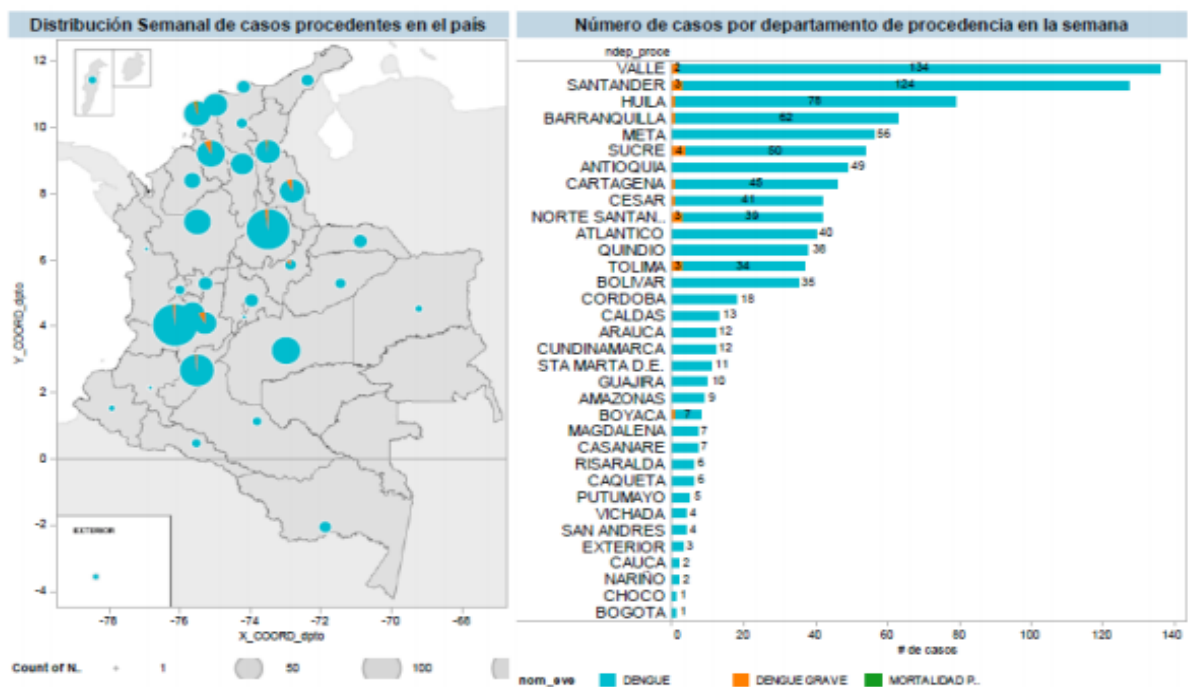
Distribución Semanal de casos procedentes en el país

12
10
8
6
4
2
0
-2
-4
Y_COORD_dpto

EXTERIOR

-78 -76 -74 -72 -70 -68
X_COORD_dpto

Count of N.. 1 50 100

Número de casos por departamento de procedencia en la semana

ndep_proce

| Departamento | Dengue grave | Dengue |
|---|---|---|
| VALLE | 2 | 134 |
| SANTANDER | 3 | 124 |
| HUILA | | 78 |
| BARRANQUILLA | | 62 |
| META | | 56 |
| SUCRE | 4 | 50 |
| ANTIOQUIA | | 49 |
| CARTAGENA | | 45 |
| CESAR | | 41 |
| NORTE SANTAN.. | 3 | 39 |
| ATLANTICO | | 40 |
| QUINDIO | | 38 |
| TOLIMA | 3 | 34 |
| BOLIVAR | | 35 |
| CORDOBA | | 18 |
| CALDAS | | 13 |
| ARAUCA | | 12 |
| CUNDINAMARCA | | 12 |
| STA MARTA D.E. | | 11 |
| GUAJIRA | | 10 |
| AMAZONAS | | 9 |
| BOYACA | | 7 |
| MAGDALENA | | 7 |
| CASANARE | | 7 |
| RISARALDA | | 6 |
| CAQUETA | | 6 |
| PUTUMAYO | | 5 |
| VICHADA | | 4 |
| SAN ANDRES | | 4 |
| EXTERIOR | | 3 |
| CAUCA | | 2 |
| NARIÑO | | 2 |
| CHOCO | | 1 |
| BOGOTA | | 1 |

0 20 40 60 80 100 120 140
# de casos

nom_eve DENGUE DENGUE GRAVE MORTALIDAD P..